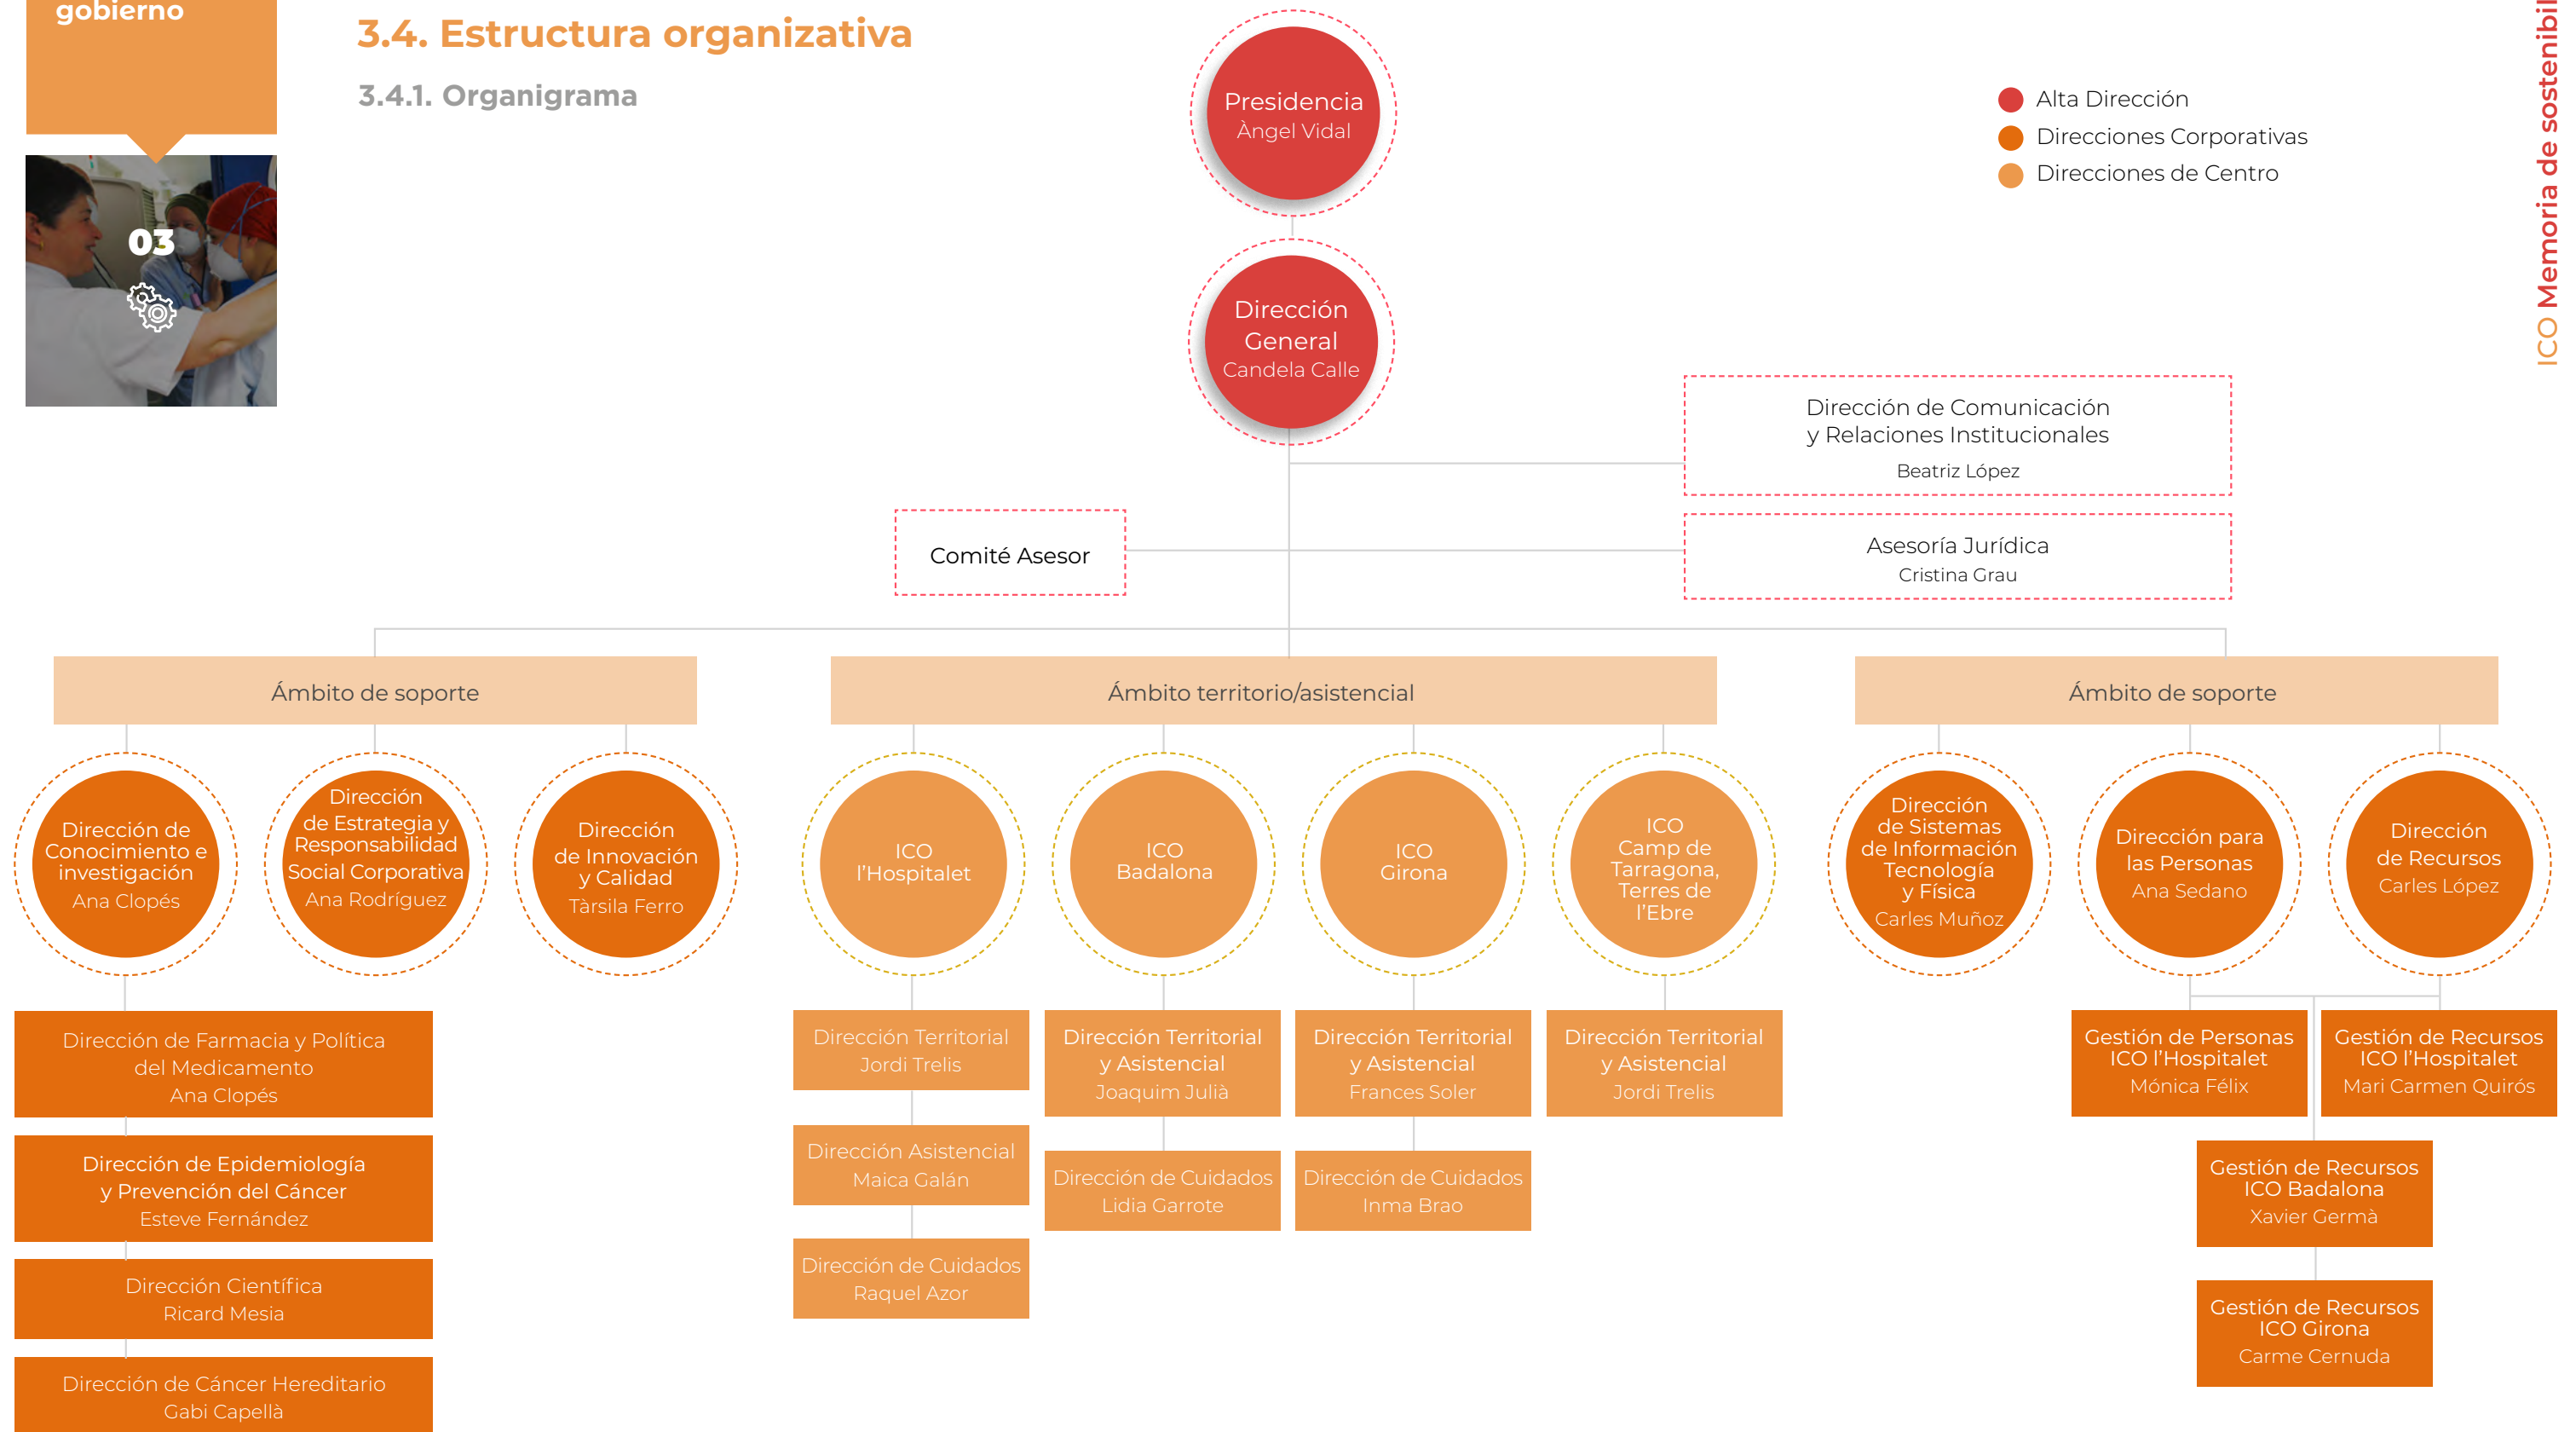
gobierno

03

3.4. Estructura organizativa

3.4.1. Organigrama

Presidencia
Àngel Vidal

Dirección General
Candela Calle

Alta Dirección
Direcciones Corporativas
Direcciones de Centro

ICO Memoria de sostenibil

Dirección de Comunicación y Relaciones Institucionales
Beatriz López

Comité Asesor

Asesoría Jurídica
Cristina Grau

Ámbito de soporte

Ámbito territorio/asistencial

Ámbito de soporte

Dirección de Conocimiento e investigación
Ana Clopés

Dirección de Estrategia y Responsabilidad Social Corporativa
Ana Rodríguez

Dirección de Innovación y Calidad
Társila Ferro

ICO l'Hospitalet

ICO Badalona

ICO Girona

ICO Camp de Tarragona, Terres de l'Ebre

Dirección de Sistemas de Información Tecnología y Física
Carles Muñoz

Dirección para las Personas
Ana Sedano

Dirección de Recursos
Carles López

Dirección de Farmacia y Política del Medicamento
Ana Clopés

Dirección de Epidemiología y Prevención del Cáncer
Esteve Fernández

Dirección Científica
Ricard Mesia

Dirección de Cáncer Hereditario
Gabi Capellà

Dirección Territorial
Jordi Trelis

Dirección Asistencial
Maica Galán

Dirección de Cuidados
Raquel Azor

Dirección Territorial y Asistencial
Joaquim Julià

Dirección de Cuidados
Lidia Garrote

Dirección Territorial y Asistencial
Frances Soler

Dirección de Cuidados
Inma Brao

Dirección Territorial y Asistencial
Jordi Trelis

Gestión de Personas ICO l'Hospitalet
Mónica Félix

Gestión de Recursos ICO l'Hospitalet
Mari Carmen Quirós

Gestión de Recursos ICO Badalona
Xavier Germà

Gestión de Recursos ICO Girona
Carme Cernuda